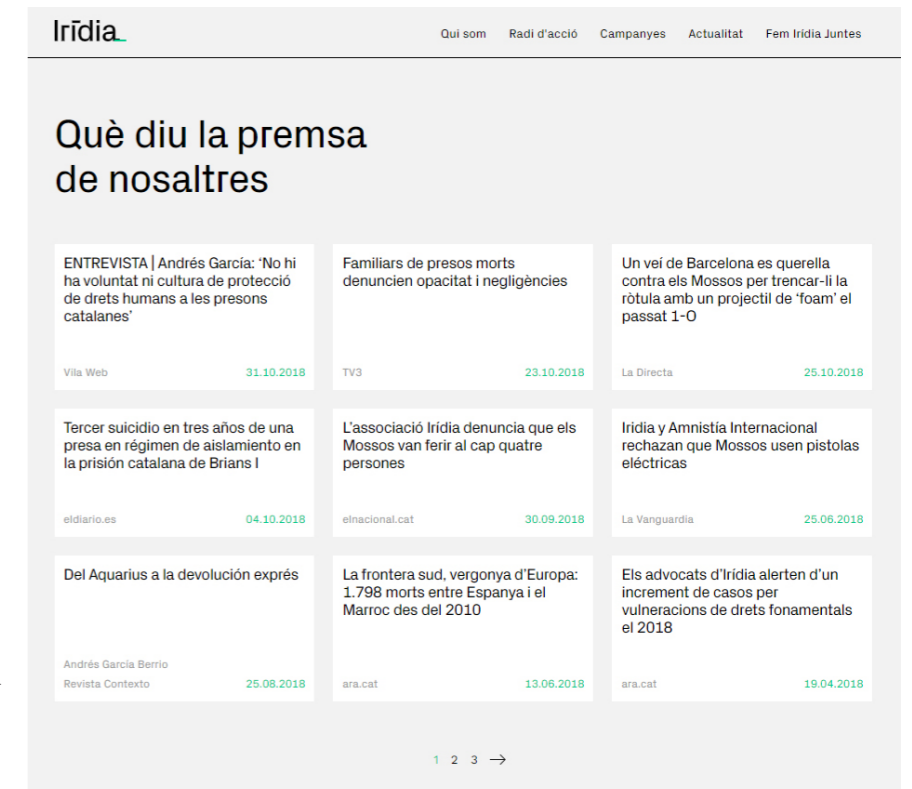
Irīdia_

Qui som Radi d'acció Campanyes Actualitat Fem Irídia Juntes

Què diu la premsa de nosaltres

ENTREVISTA | Andrés García: 'No hi ha voluntat ni cultura de protecció de drets humans a les presons catalanes'

Vila Web 31.10.2018

Familiars de presos morts denuncien opacitat i negligències

TV3 23.10.2018

Un veí de Barcelona es querella contra els Mossos per trencar-li la ròtula amb un projectil de 'foam' el passat 1-O

La Directa 25.10.2018

Tercer suicidio en tres años de una presa en régimen de aislamiento en la prisión catalana de Brians I

eldiario.es 04.10.2018

L'associació Irídia denuncia que els Mossos van ferir al cap quatre persones

elnacional.cat 30.09.2018

Iridia y Amnistía Internacional rechazan que Mossos usen pistolas eléctricas

La Vanguardia 25.06.2018

Del Aquarius a la devolución exprés

Andrés García Berrio
Revista Contexto 25.08.2018

La frontera sud, vergonya d'Europa: 1.798 morts entre Espanya i el Marroc des del 2010

ara.cat 13.06.2018

Els advocats d'Irídia alerten d'un increment de casos per vulneracions de drets fonamentals el 2018

ara.cat 19.04.2018

1 2 3 →